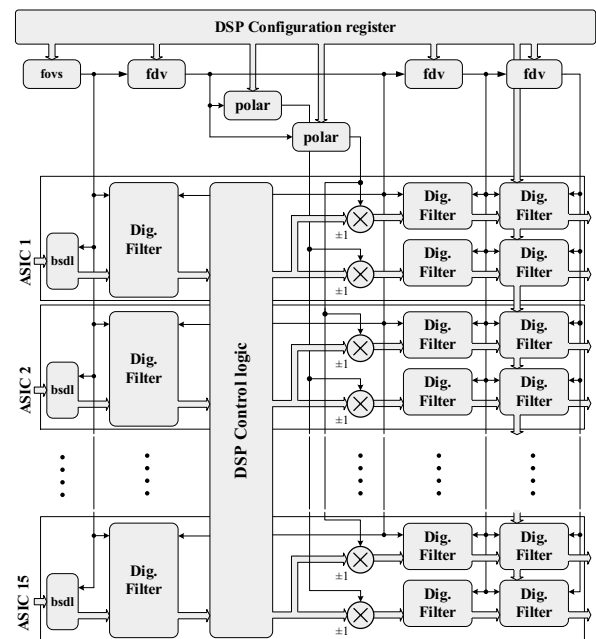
DSP Configuration register

fovs
fdv
fdv
fdv
polar
polar

ASIC 1
bsdl
Dig. Filter
±1
Dig. Filter
Dig. Filter
±1
Dig. Filter
Dig. Filter

ASIC 2
bsdl
Dig. Filter
±1
Dig. Filter
Dig. Filter
±1
Dig. Filter
Dig. Filter

DSP Control logic

ASIC 15
bsdl
Dig. Filter
±1
Dig. Filter
Dig. Filter
±1
Dig. Filter
Dig. Filter